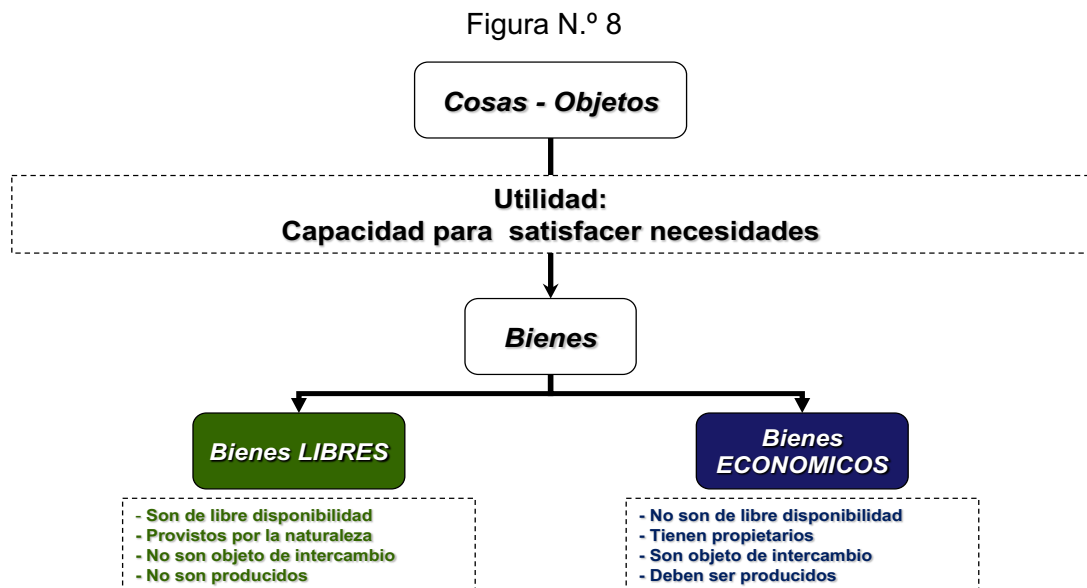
Figura N.º 8

Cosas - Objetos

Utilidad:
Capacidad para satisfacer necesidades

Bienes

Bienes LIBRES

- Son de libre disponibilidad
- Provistos por la naturaleza
- No son objeto de intercambio
- No son producidos

Bienes ECONOMICOS

- No son de libre disponibilidad
- Tienen propietarios
- Son objeto de intercambio
- Deben ser producidos